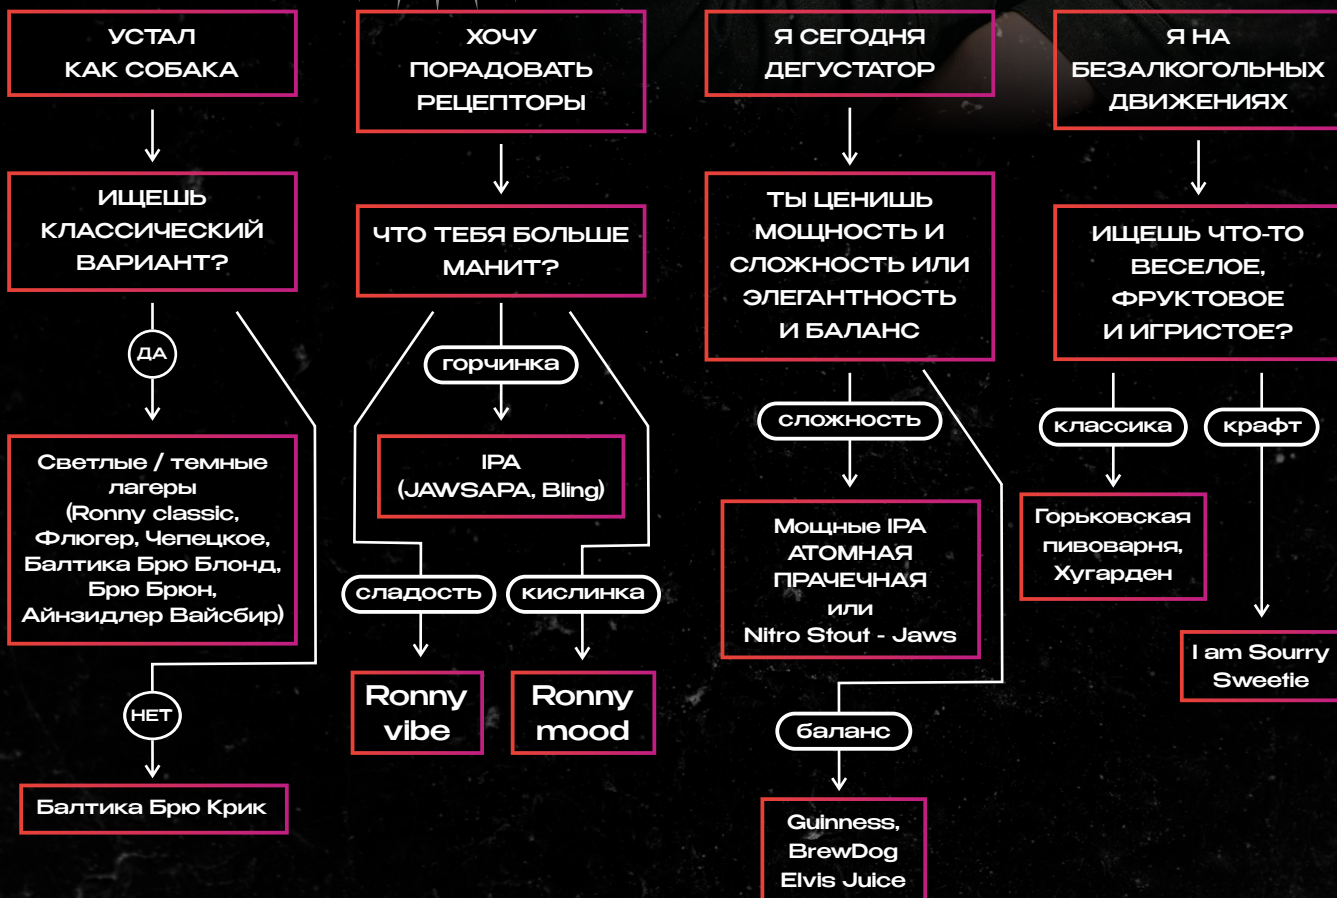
УСТАЛ КАК СОБАКА

ИЩЕШЬ КЛАССИЧЕСКИЙ ВАРИАНТ?

ДА

Светлые / темные лагеры (Ronny classic, Флюгер, Чепецкое, Балтика Брю Блонд, Брю Брюн, Айнзидлер Вайсбир)

НЕТ

Балтика Брю Крик

ХОЧУ ПОРАДОВАТЬ РЕЦЕПТОРЫ

ЧТО ТЕБЯ БОЛЬШЕ МАНИТ?

горчинка

IPA (JAWSAPA, Bling)

сладость

Ronny vibe

кислинка

Ronny mood

Я СЕГОДНЯ ДЕГУСТАТОР

ТЫ ЦЕНИШЬ МОЩНОСТЬ И СЛОЖНОСТЬ ИЛИ ЭЛЕГАНТНОСТЬ И БАЛАНС

сложность

Мощные IPA АТОМНАЯ ПРАЧЕЧНАЯ или Nitro Stout - Jaws

баланс

Guinness, BrewDog Elvis Juice

Я НА БЕЗАЛКОГОЛЬНЫХ ДВИЖЕНИЯХ

ИЩЕШЬ ЧТО-ТО ВЕСЕЛОЕ, ФРУКТОВОЕ И ИГРИСТОЕ?

классика

Горьковская пивоварня, Хугарден

крафт

I am Sourry Sweetie